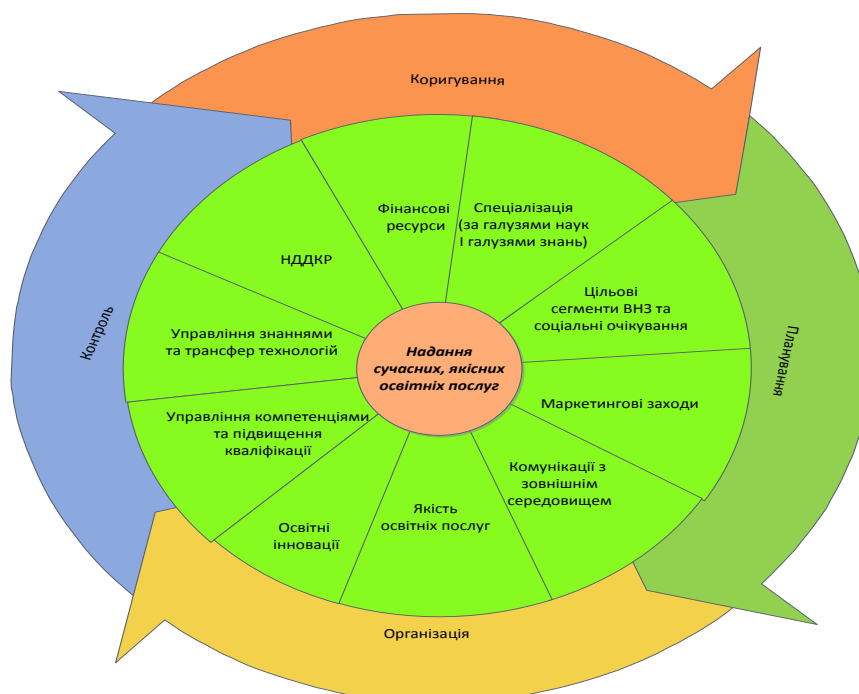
Коригування

Планування

Організація

Контроль

Фінансові ресурси

Спеціалізація (за галузями наук і галузями знань)

Цільові сегменти ВНЗ та соціальні очікування

Маркетингові заходи

Комунікації з зовнішнім середовищем

Якість освітніх послуг

Освітні інновації

Управління компетенціями та підвищення кваліфікації

Управління знаннями та трансфер технологій

НДДКР

Надання сучасних, якісних освітніх послуг